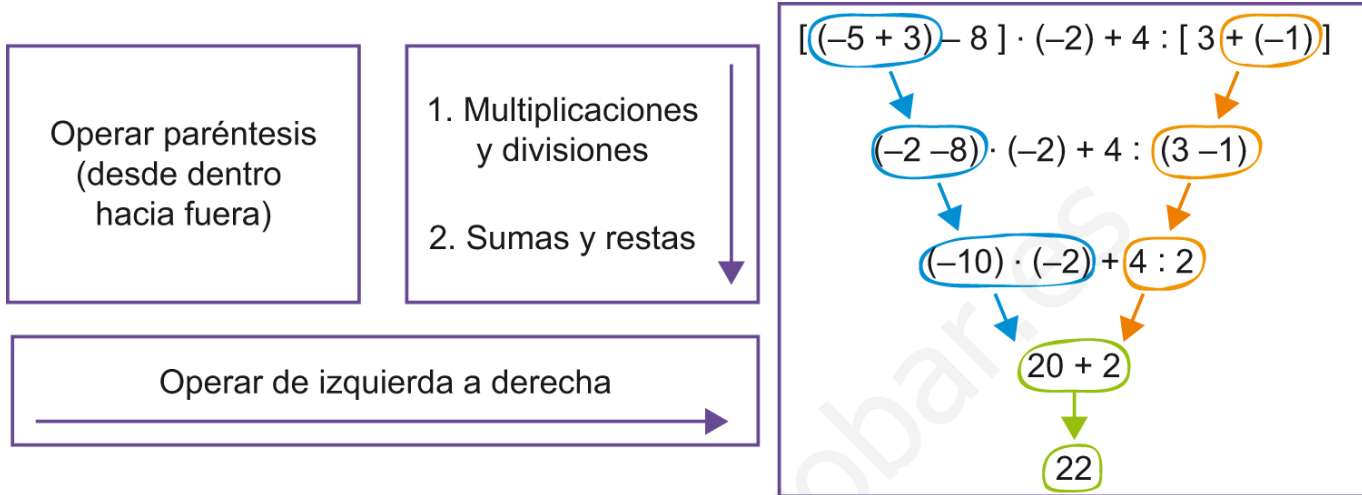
Operar paréntesis (desde dentro hacia fuera)

1. Multiplicaciones y divisiones

2. Sumas y restas

Operar de izquierda a derecha

$[(-5+3)-8]\cdot(-2)+4:[3+(-1)]$

$(-2-8)\cdot(-2)+4:(3-1)$

$(-10)\cdot(-2)+4:2$

$20+2$

$22$

obar.es